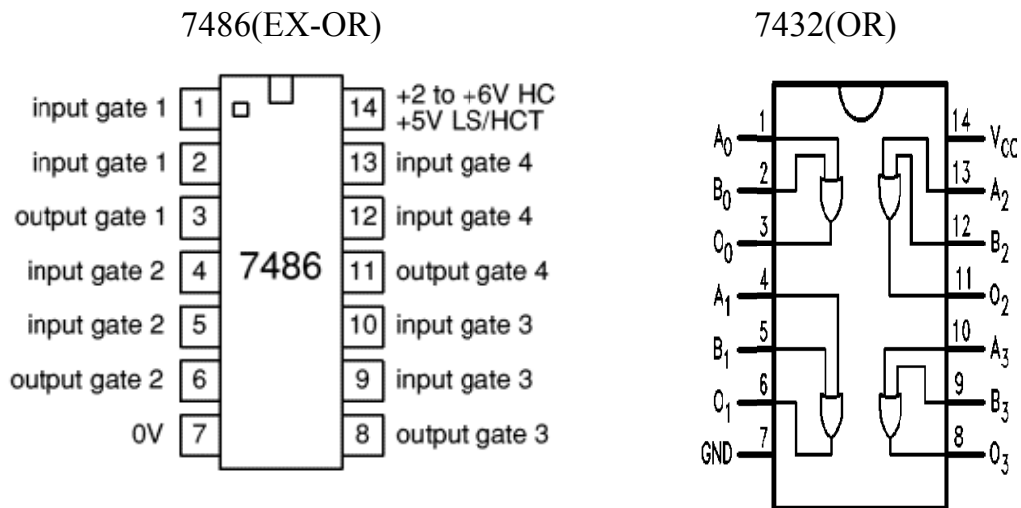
7486(EX-OR)

7432(OR)

input gate 1 1
input gate 1 2
output gate 1 3
input gate 2 4
input gate 2 5
output gate 2 6
0V 7

14 +2 to +6V HC +5V LS/HCT
13 input gate 4
12 input gate 4
11 output gate 4
10 input gate 3
9 input gate 3
8 output gate 3

7486

$A_0$ 1
$B_0$ 2
$O_0$ 3
$A_1$ 4
$B_1$ 5
$O_1$ 6
GND 7

14 $V_{CC}$
13 $A_2$
12 $B_2$
11 $O_2$
10 $A_3$
9 $B_3$
8 $O_3$